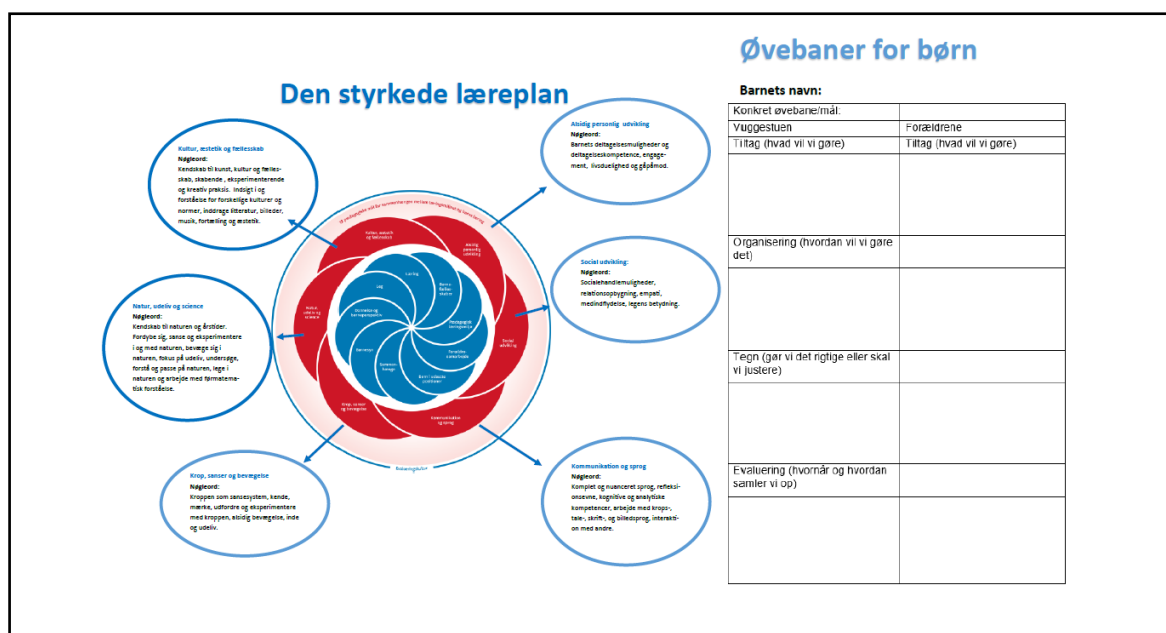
Den styrkede læreplan

Kultur, æstetik og fællesskab
Nøgleord:
Kendskab til kunst, kultur og fællesskab, skabende, eksperimenterende og kreativ praksis. Indsigt i og forståelse for forskellige kulturer og normer, inddrage litteratur, billeder, musik, fortælling og æstetik.

Alsidig personlig udvikling
Nøgleord:
Barnets deltagelsesmuligheder og deltagelseskompetence, engagement, livsduelighed og gåpåmod.

Social udvikling:
Nøgleord:
Socialehandlemuligheder, relationsopbygning, empati, medindflydelse, legens betydning.

Natur, udeliv og science
Nøgleord:
Kendskab til naturen og årstider. Fordybe sig, sanse og eksperimentere i og med naturen, bevæge sig i naturen, fokus på udeliv, undersøge, forstå og passe på naturen, lege i naturen og arbejde med førmatematisk forståelse.

Krop, sanser og bevægelse
Nøgleord:
Kroppen som sansesystem, kende, mærke, udfordre og eksperimentere med kroppen, alsidig bevægelse, inde og udeliv.

Kommunikation og sprog
Nøgleord:
Komplet og nuanceret sprog, refleksionsevne, kognitive og analytiske kompetencer, arbejde med krops-, tale-, skrift-, og billedsprog, interaktion med andre.

Øvebaner for børn

Barnets navn:

| Konkret øvebane/mål: | |
|---|---|
| Vuggestuen | Forældrene |
| Tiltag (hvad vil vi gøre) | Tiltag (hvad vil vi gøre) |
| | |
| Organisering (hvordan vil vi gøre det) | |
| | |
| Tegn (gør vi det rigtige eller skal vi justere) | |
| | |
| Evaluering (hvornår og hvordan samler vi op) | |
| | |